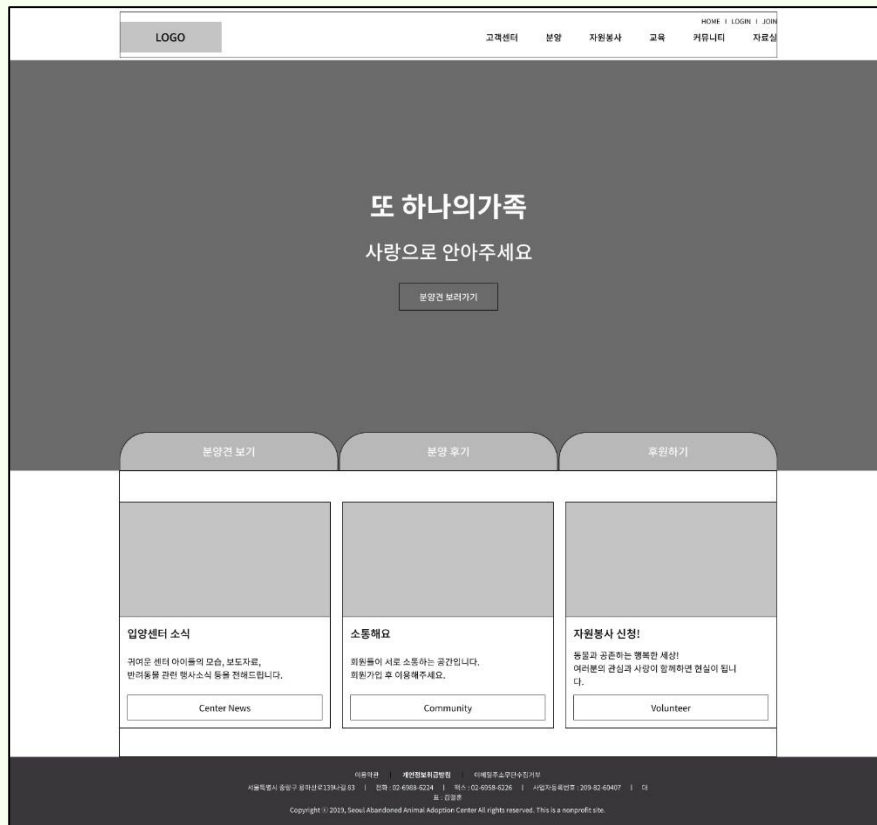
HOME | LOGIN | JOIN

LOGO

고객센터 분양 자원봉사 교육 커뮤니티 자료실

또 하나의가족

사랑으로 안아주세요

분양견 보러가기

분양견 보기

분양 후기

후원하기

입양센터 소식

귀여운 센터 아이들의 모습, 보도자료, 반려동물 관련 행사소식 등을 전해드립니다.

Center News

소통해요

회원들이 서로 소통하는 공간입니다. 회원가입 후 이용해주세요.

Community

자원봉사 신청!

동물과 공존하는 행복한 세상! 여러분의 관심과 사랑이 함께하면 현실이 됩니다.

Volunteer

이용약관 | 개인정보처리방침 | 이메일주소무단수집거부

서울특별시 중랑구 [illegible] | 전화 : 02-6958-6224 | 팩스 : 02-6958-6226 | 사업자등록번호 : 209-82-69407 | 대표 : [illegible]

Copyright © 2019, Seoul Abandoned Animal Adoption Center All rights reserved. This is a nonprofit site.